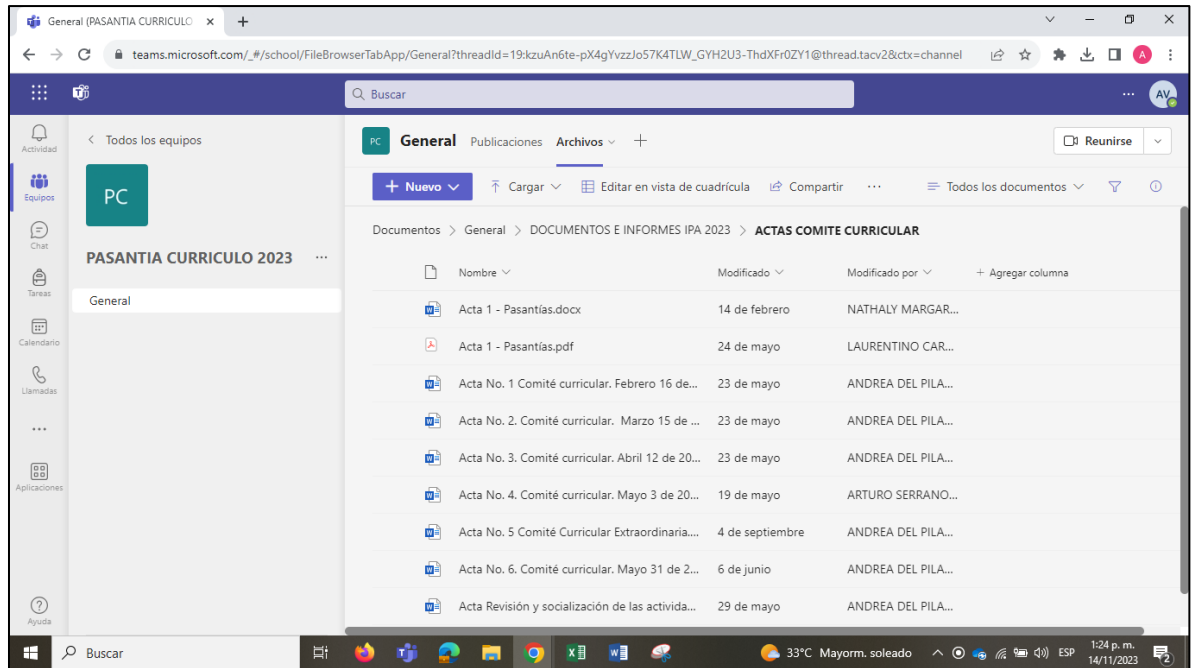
General (PASANTIA CURRICULO ×  +

teams.microsoft.com/_#/school/FileBrowserTabApp/General?threadId=19:kzuAn6te-pX4gYvzzJo57K4TLW_GYH2U3-ThdXFr0ZY1@thread.tacv2&ctx=channel

Buscar

AV

Actividad
Equipos
Chat
Tareas
Calendario
Llamadas
...
Aplicaciones
Ayuda

< Todos los equipos

PC

PASANTIA CURRICULO 2023 ...

General

PC General Publicaciones Archivos +

Reunirse

+ Nuevo   Cargar   Editar en vista de cuadrícula   Compartir   ...   Todos los documentos

Documentos > General > DOCUMENTOS E INFORMES IPA 2023 > ACTAS COMITE CURRICULAR

| Nombre | Modificado | Modificado por | + Agregar columna |
|---|---|---|---|
| Acta 1 - Pasantías.docx | 14 de febrero | NATHALY MARGAR... | |
| Acta 1 - Pasantías.pdf | 24 de mayo | LAURENTINO CAR... | |
| Acta No. 1 Comité curricular. Febrero 16 de... | 23 de mayo | ANDREA DEL PILA... | |
| Acta No. 2. Comité curricular. Marzo 15 de ... | 23 de mayo | ANDREA DEL PILA... | |
| Acta No. 3. Comité curricular. Abril 12 de 20... | 23 de mayo | ANDREA DEL PILA... | |
| Acta No. 4. Comité curricular. Mayo 3 de 20... | 19 de mayo | ARTURO SERRANO... | |
| Acta No. 5 Comité Curricular Extraordinaria.... | 4 de septiembre | ANDREA DEL PILA... | |
| Acta No. 6. Comité curricular. Mayo 31 de 2... | 6 de junio | ANDREA DEL PILA... | |
| Acta Revisión y socialización de las activida... | 29 de mayo | ANDREA DEL PILA... | |

Buscar

33°C Mayorm. soleado   ESP   1:24 p. m. 14/11/2023